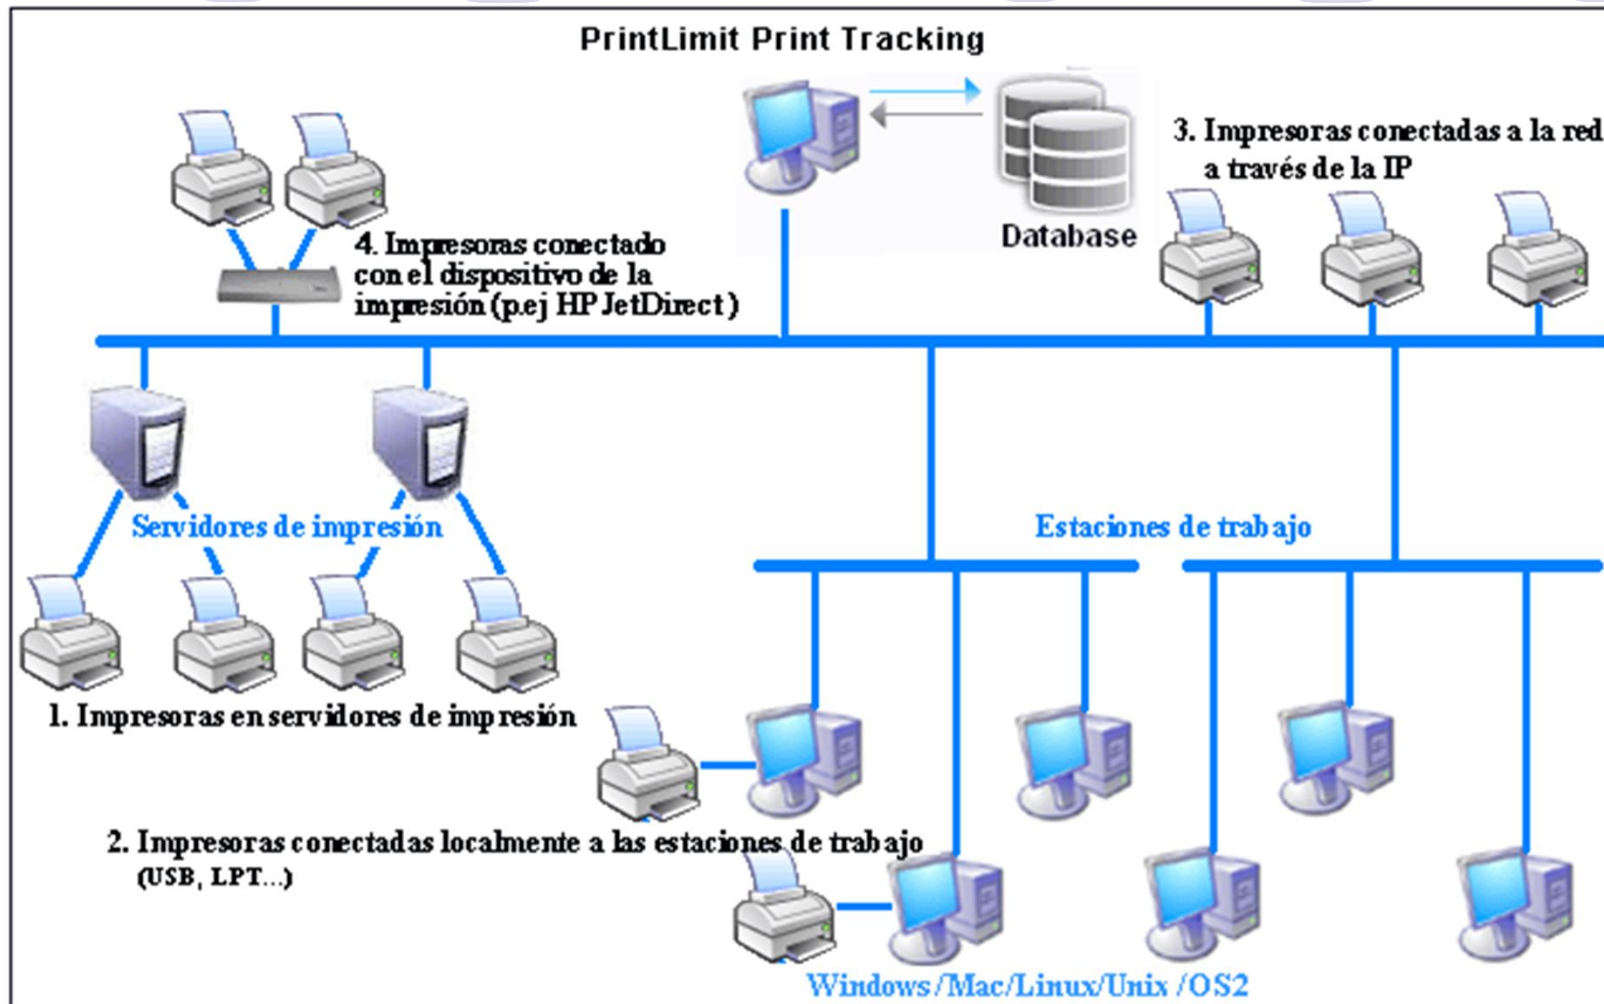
PrintLimit Print Tracking

Database

3. Impresoras conectadas a la red a través de la IP

4. Impresoras conectado con el dispositivo de la impresión (p.ej HP JetDirect)

Servidores de impresión

Estaciones de trabajo

1. Impresoras en servidores de impresión

2. Impresoras conectadas localmente a las estaciones de trabajo (USB, LPT...)

Windows/Mac/Linux/Unix/OS2